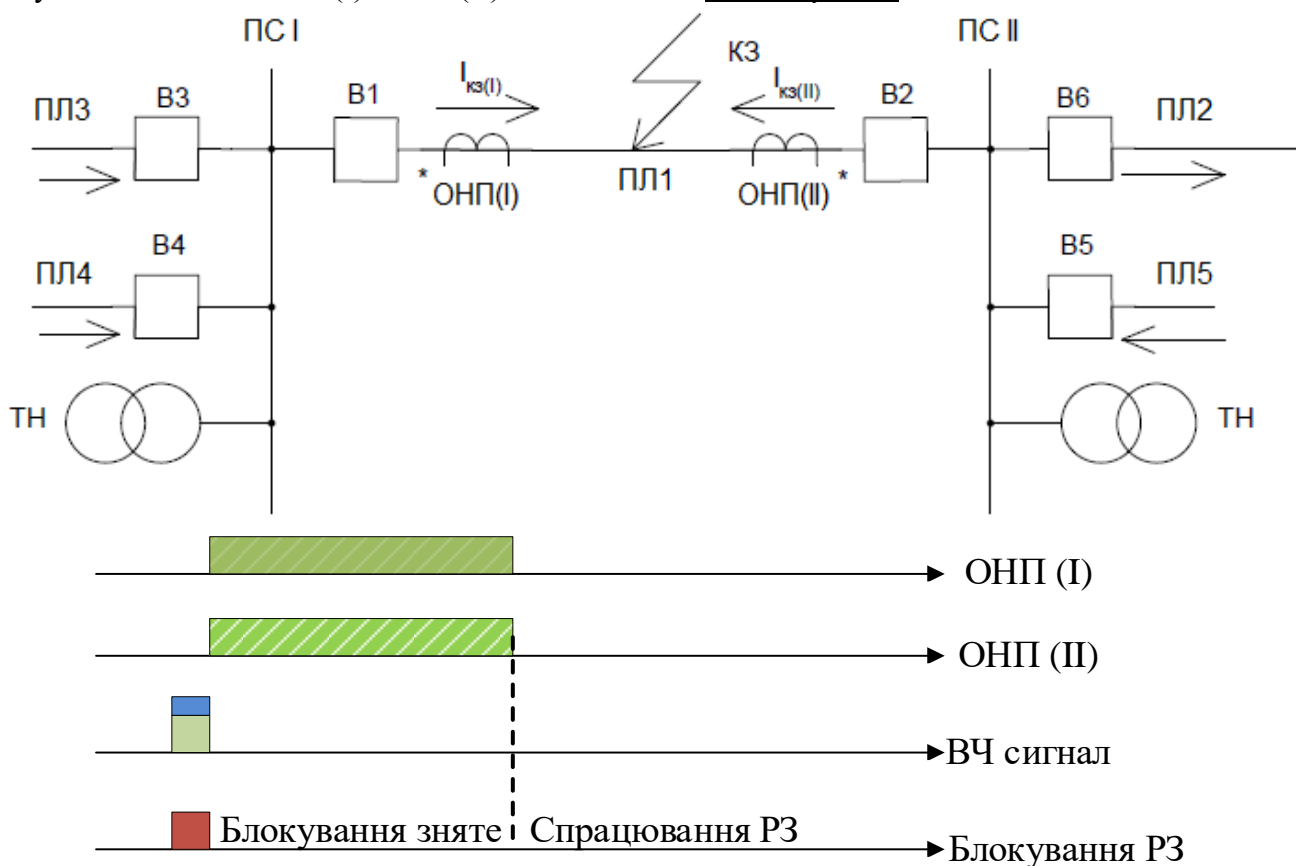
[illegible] (I) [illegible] (II) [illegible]

ПС І

ПС ІІ

КЗ

$I_{кз(I)}$

$I_{кз(II)}$

ПЛ3

В3

В1

В2

В6

ПЛ2

*

ОНП(І)

ПЛ1

ОНП(ІІ)

*

В4

В5

ПЛ4

ПЛ5

ТН

ТН

ОНП (І)

ОНП (ІІ)

ВЧ сигнал

Блокування зняте

Спрацювання РЗ

Блокування РЗ